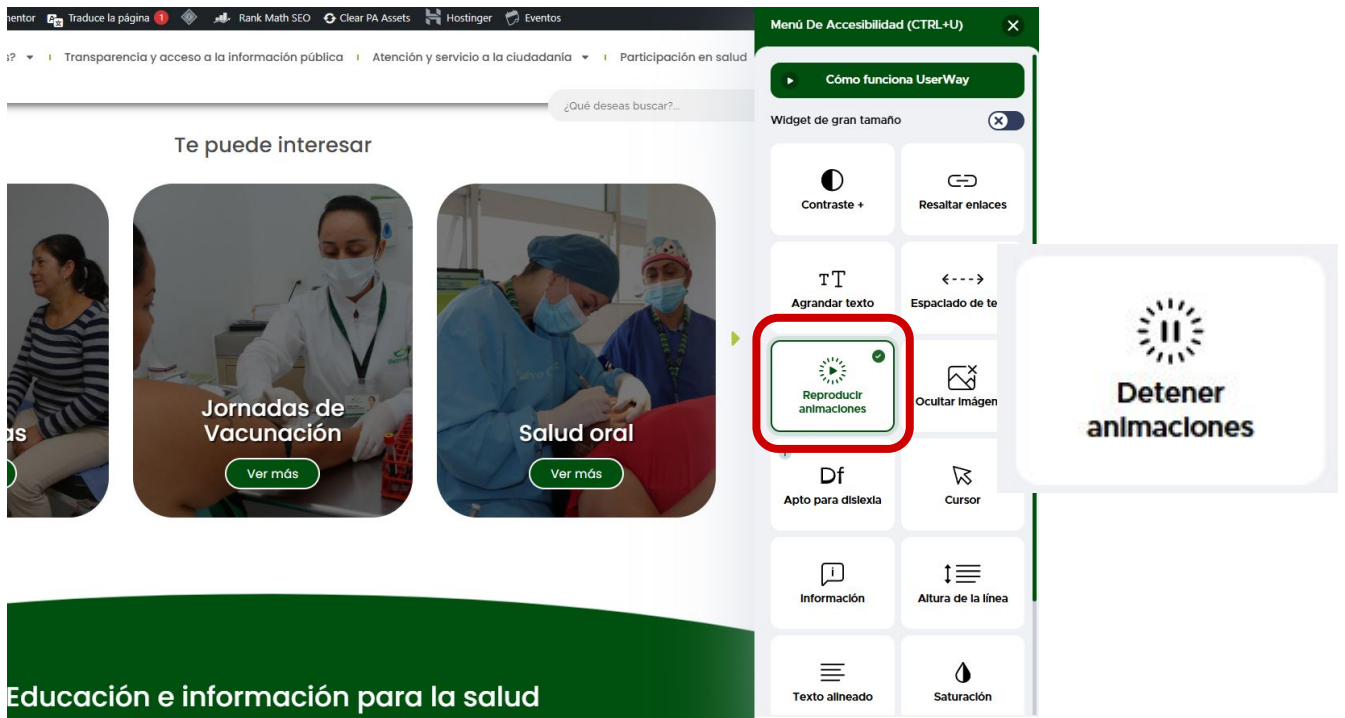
mentor Traduce la página 1 Rank Math SEO Clear PA Assets Hostinger Eventos

s? Transparencia y acceso a la información pública Atención y servicio a la ciudadanía Participación en salud

¿Qué deseas buscar?...

Te puede interesar

as
Jornadas de Vacunación
Ver más
Salud oral
Ver más

Educación e información para la salud

Menú De Accesibilidad (CTRL+U)

Cómo funciona UserWay

Widget de gran tamaño

Contraste +
Resaltar enlaces
Agrandar texto
Espaciado de te
Reproducir animaciones
Ocultar imágen
Apto para dislexia
Cursor
Información
Altura de la línea
Texto alineado
Saturación

Detener animaciones